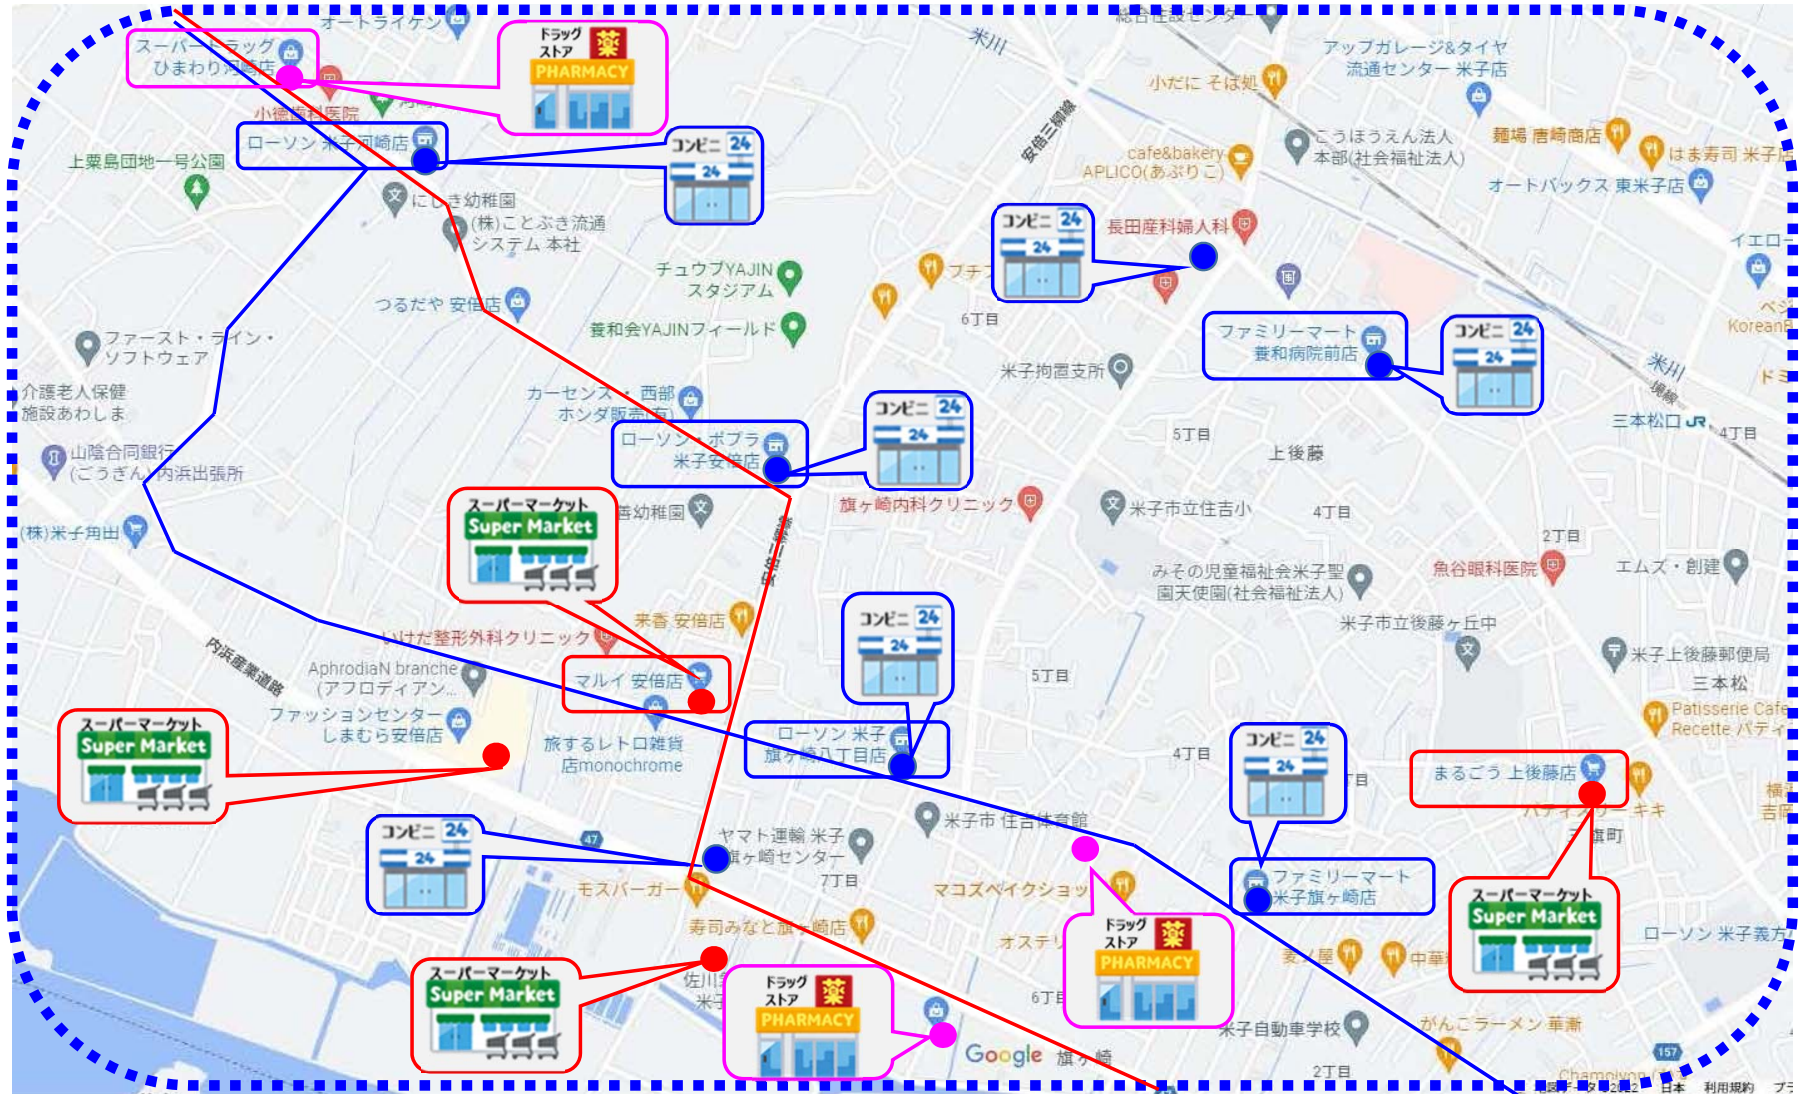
オートライケン
総合住設センター
スーパードラッグ ひまわり河崎店
ドラッグストア 薬 PHARMACY
小徳歯科医院
米川
アップガレージ&タイヤ 流通センター 米子店
小だにそば処
ローソン 米子河崎店
コンビニ 24 24
上粟島団地一号公園
にしき幼稚園
(株)ことぶき流通 システム 本社
安倍三柳線
cafe&bakery APLICO(あぷりこ)
こうほうえん法人 本部(社会福祉法人)
麺場 唐崎商店
はま寿司 米子店
オートバックス 東米子店
コンビニ 24 24
長田産科婦人科
イエロー
チュウブYAJIN スタジアム
つるだや 安倍店
養和会YAJINフィールド
6丁目
ファースト・ライン・ソフトウェア
ファミリーマート 養和病院前店
コンビニ 24 24
米子拘置支所
米川
KoreanR
介護老人保健施設あわしま
カーセンス・西部 ホンダ販売店
三本松口
4丁目
山陰合同銀行 (ごうぎん) 内浜出張所
ローソン・ポプラ 米子安倍店
コンビニ 24 24
5丁目
上後藤
(株)米子角田
スーパーマーケット Super Market
幼稚園
旗ヶ崎内科クリニック
米子市立住吉小
4丁目
2丁目
みその児童福祉会米子聖園天使園(社会福祉法人)
魚谷眼科医院
エムズ・創建
来香 安倍店
米子市立後藤ヶ丘中
いけだ整形外科クリニック
コンビニ 24 24
米子上後藤郵便局
内浜産業道路
AphrodiaN branche (アフロディアン...
マルイ 安倍店
5丁目
三本松
スーパーマーケット Super Market
ファッションセンター しまむら安倍店
Patisserie Cafe Recette パティ
旅するレトロ雑貨店monochrome
ローソン 米子旗ヶ崎八丁目店
4丁目
コンビニ 24 24
まるごう 上後藤店
コンビニ 24 24
ヤマト運輸 米子旗ヶ崎センター
米子市 住吉体育館
旗町
7丁目
モスバーガー
マコズベイクショップ
ファミリーマート 米子旗ヶ崎店
スーパーマーケット Super Market
寿司みなと旗ヶ崎店
ドラッグストア 薬 PHARMACY
ローソン 米子義方
スーパーマーケット Super Market
ドラッグストア 薬 PHARMACY
6丁目
中華
がんこラーメン 華瀬
米子自動車学校
Google 旗ヶ崎
2丁目
Chamoiyon
157
47
日本 利用規約